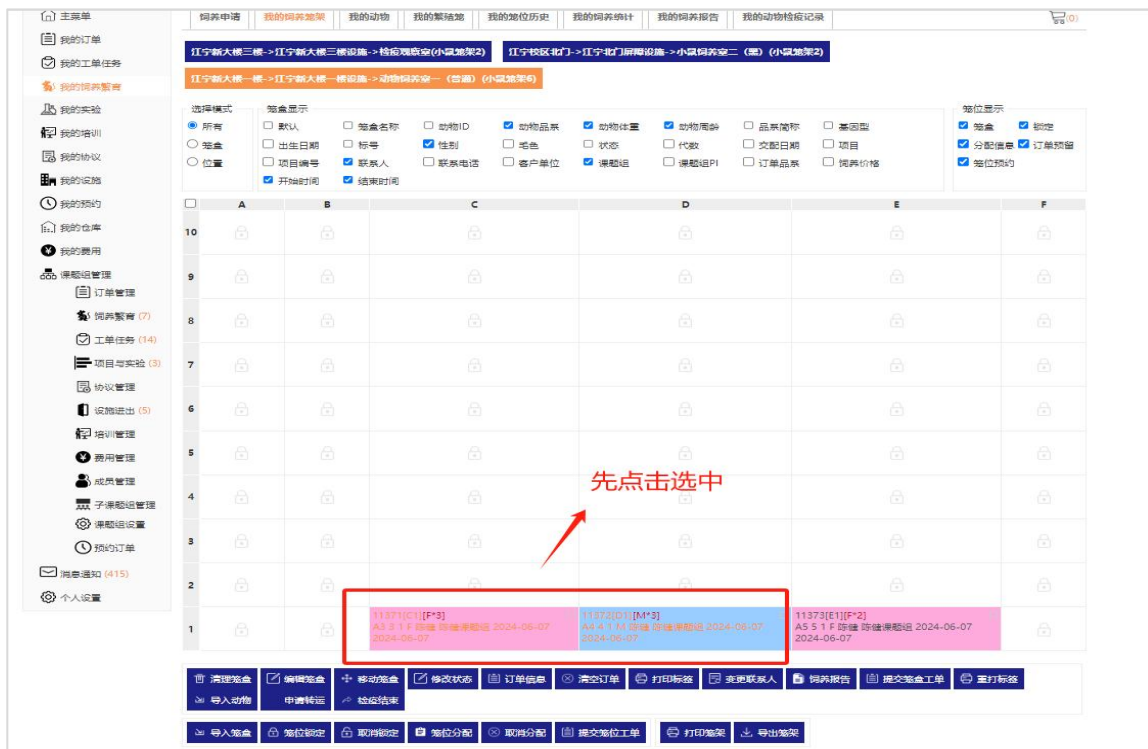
主菜单
我的订单
我的工单任务
我的饲养繁育
我的实验
我的培训
我的协议
我的设施
我的预约
我的仓库
我的费用
课题组管理
订单管理
饲养繁育 (7)
工单任务 (14)
项目与实验 (3)
协议管理
设施进出 (5)
培训管理
费用管理
成员管理
子课题组管理
课题组设置
预约订单
消息通知 (415)
个人设置

饲养申请 | 我的饲养笼架 | 我的动物 | 我的繁殖笼 | 我的笼位历史 | 我的饲养统计 | 我的饲养报告 | 我的动物检疫记录

(0)

江宁新大楼三楼->江宁新大楼三楼设施->检疫观察室(小鼠笼架2)
江宁校区北门->江宁北门屏障设施->小鼠饲养室二 (黑) (小鼠笼架2)
江宁新大楼一楼->江宁新大楼一楼设施->动物饲养室一 (普通) (小鼠笼架6)

选择模式
所有
笼盒
位置

笼盒显示
默认 | 笼盒名称 | 动物ID | 动物品系 | 动物体重 | 动物周龄 | 品系简称 | 基因型
出生日期 | 标号 | 性别 | 毛色 | 状态 | 代数 | 交配日期 | 项目
项目编号 | 联系人 | 联系电话 | 客户单位 | 课题组 | 课题组PI | 订单品系 | 饲养价格
开始时间 | 结束时间

笼位显示
笼盒 | 锁定
分配信息 | 订单预留
笼位预约

| | A | B | C | D | E | F |
|---|---|---|---|---|---|---|
| 10 | | | | | | |
| 9 | | | | | | |
| 8 | | | | | | |
| 7 | | | | | | |
| 6 | | | | | | |
| 5 | | | | | | |
| 4 | | | | | | |
| 3 | | | | | | |
| 2 | | | | | | |
| 1 | | | 11371[C1][F*3] A3 3 1 F 陈健 陈健课题组 2024-06-07 2024-06-07 | 11372[D1][M*3] A4 4 1 M 陈健 陈健课题组 2024-06-07 2024-06-07 | 11373[E1][F*2] A5 5 1 F 陈健 陈健课题组 2024-06-07 2024-06-07 | |

先点击选中

清理笼盒 | 编辑笼盒 | 移动笼盒 | 修改状态 | 订单信息 | 清空订单 | 打印标签 | 变更联系人 | 饲养报告 | 提交笼盒工单 | 重打标签
导入动物 | 申请转运 | 检疫结束

导入笼盒 | 笼位锁定 | 取消锁定 | 笼位分配 | 取消分配 | 提交笼位工单 | 打印笼架 | 导出笼架